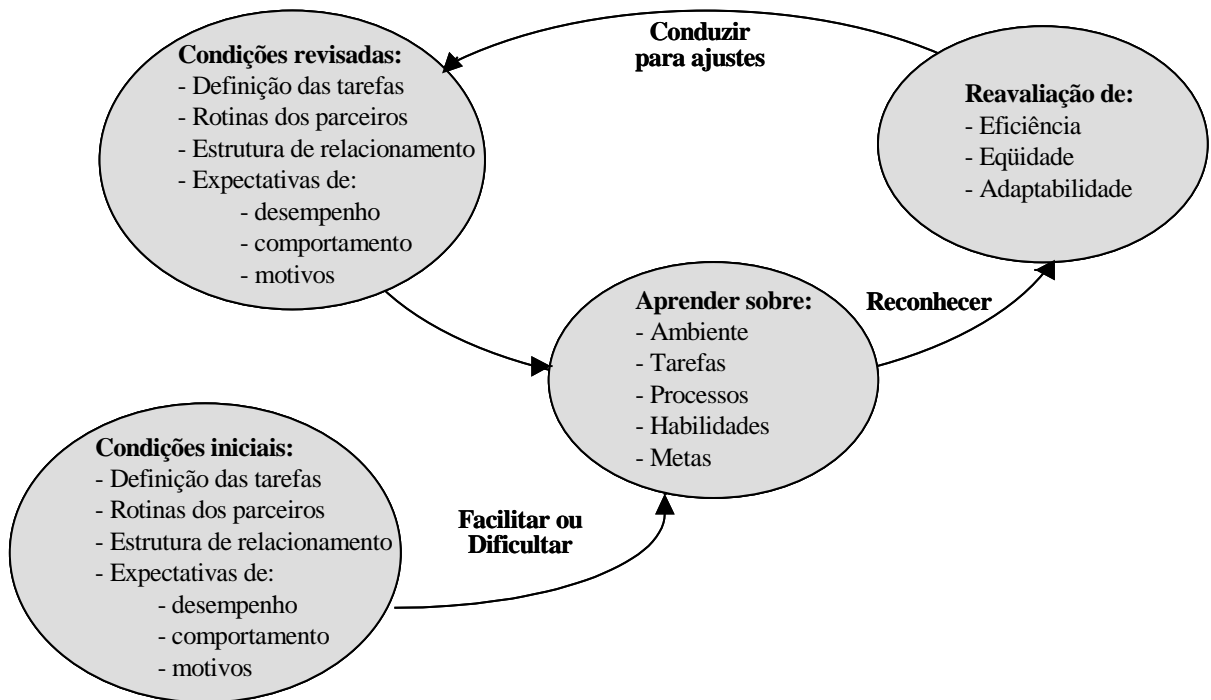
Condições revisadas:
- Definição das tarefas
- Rotinas dos parceiros
- Estrutura de relacionamento
- Expectativas de:
- desempenho
- comportamento
- motivos

Conduzir
para ajustes

Reavaliação de:
- Eficiência
- Eqüidade
- Adaptabilidade

Aprender sobre:
- Ambiente
- Tarefas
- Processos
- Habilidades
- Metas

Reconhecer

Condições iniciais:
- Definição das tarefas
- Rotinas dos parceiros
- Estrutura de relacionamento
- Expectativas de:
- desempenho
- comportamento
- motivos

Facilitar ou
Dificultar